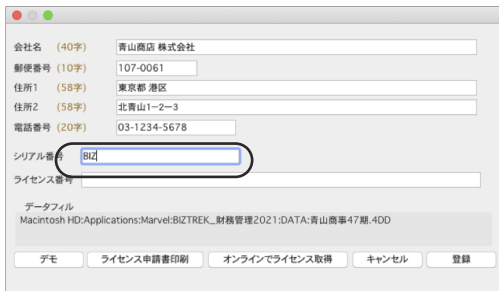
会社名 (40字) 青山商店 株式会社
郵便番号 (10字) 107-0061
住所1 (58字) 東京都 港区
住所2 (58字) 北青山1−2−3
電話番号 (20字) 03-1234-5678
シリアル番号 BIZ
ライセンス番号

データフィル
Macintosh HD:Applications:Marvel:BIZTREK_財務管理2021:DATA:青山商事47期.4DD

デモ
ライセンス申請書印刷
オンラインでライセンス取得
キャンセル
登録